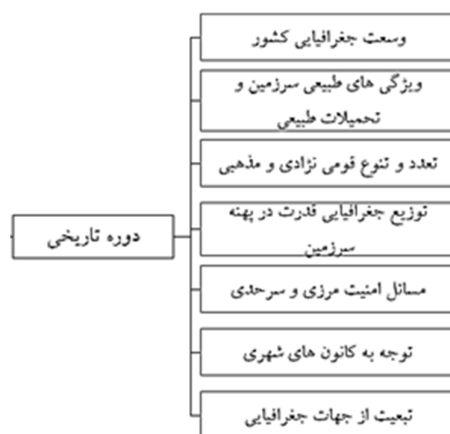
دوره تاریخی

وسعت جغرافیایی کشور

ویژگی های طبیعی سرزمین و تحمیلات طبیعی

تعدد و تنوع قومی نژادی و مذهبی

توزیع جغرافیایی قدرت در پهنه سرزمین

مسائل امنیت مرزی و سرحدی

توجه به کانون های شهری

تبعیت از جهات جغرافیایی